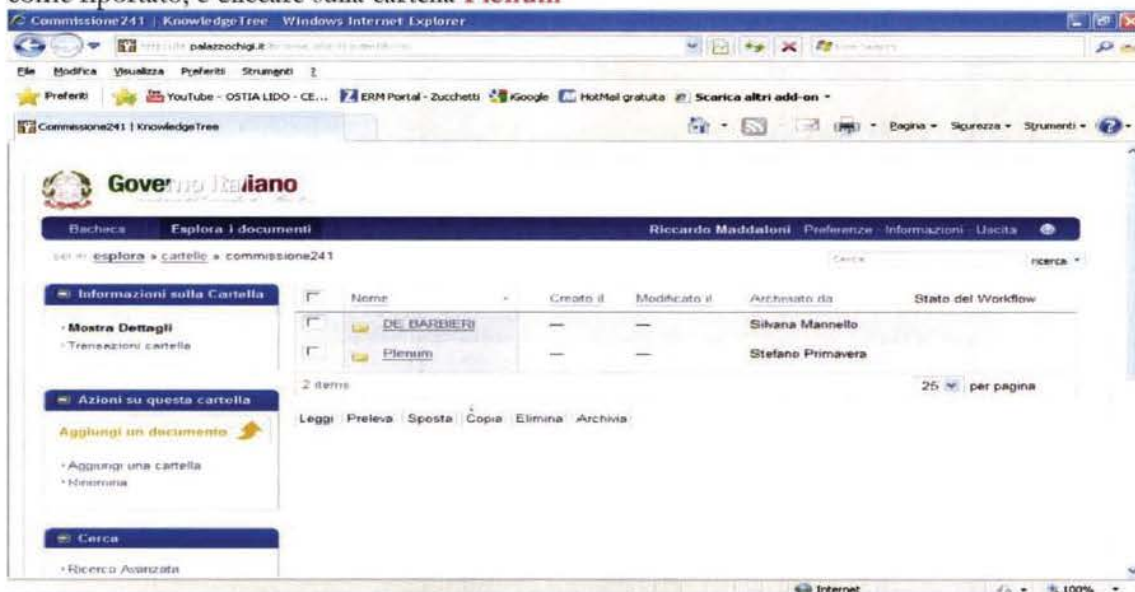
come riportato, e cliccare sulla cartella Plenum

Commissione241 | KnowledgeTree - Windows Internet Explorer

http://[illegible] palazzochigi.it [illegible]

File Modifica Visualizza Preferiti Strumenti ?

Preferiti YouTube - OSTIA LIDO - CE... ERM Portal - Zucchetti Google HotMail gratuita Scarica altri add-on

Commissione241 | KnowledgeTree

Pagina Sicurezza Strumenti

Governo Italiano

Bacheca Esplora i documenti

Riccardo Maddaloni Preferenze Informazioni Uscita

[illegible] esplora » cartella » commissione241

Cerca ricerca

Informazioni sulla Cartella

· Mostra Dettagli
· Transazioni cartella

| | Nome | Creato il | Modificato il | Archiviato da | Stato del Workflow |
|---|---|---|---|---|---|
| | DE BARBIERI | — | — | Silvana Mannello | |
| | Plenum | — | — | Stefano Primavera | |

2 items

25 per pagina

Leggi Preleva Sposta Copia Elimina Archivia

Azioni su questa cartella

Aggiungi un documento

· Aggiungi una cartella
· Rinomina

Cerca

· Ricerca Avanzata

Internet

100%